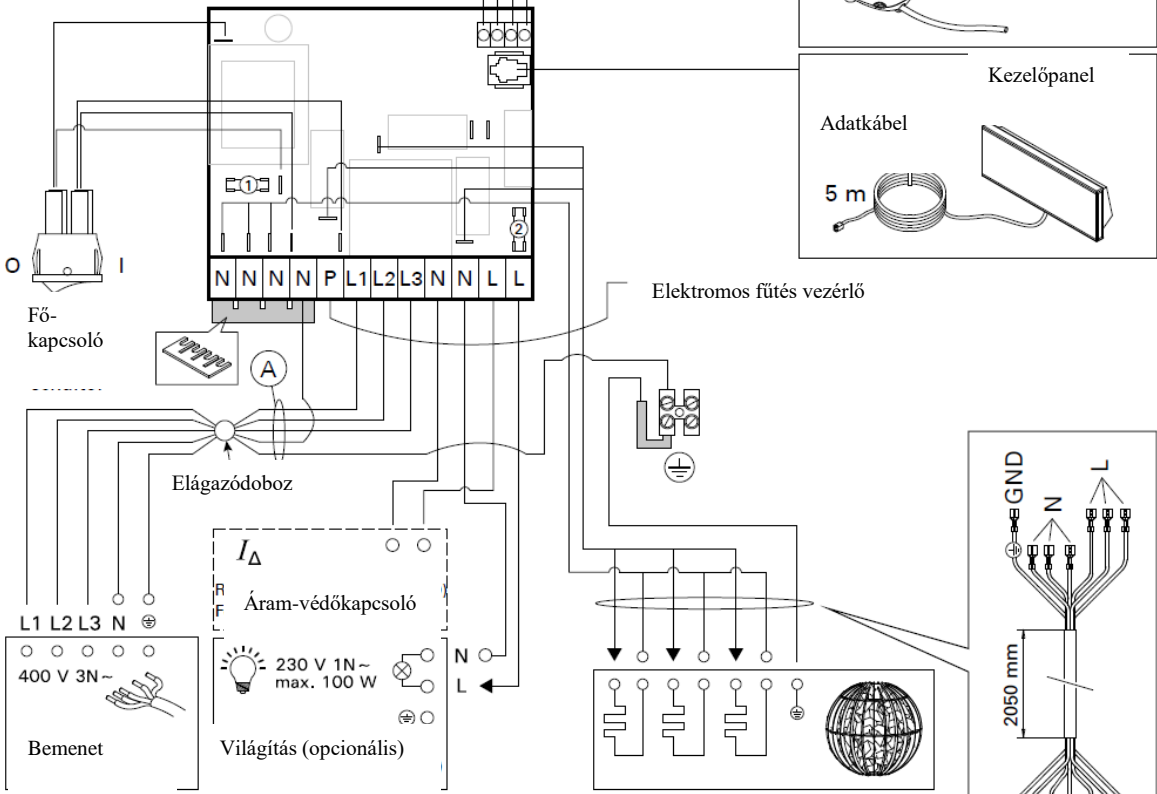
Kezelőpanel

Adatkábel

5 m

O

I

Fő-kapcsoló

N N N N P L1 L2 L3 N N L L

Elektromos fűtés vezérlő

A

Elágazódoboz

$I_\Delta$

R
F

Áram-védőkapcsoló

L1 L2 L3 N

400 V 3N~

Bemenet

230 V 1N~
max. 100 W

Világítás (opcionális)

N

L

GND

N

L

2050 mm